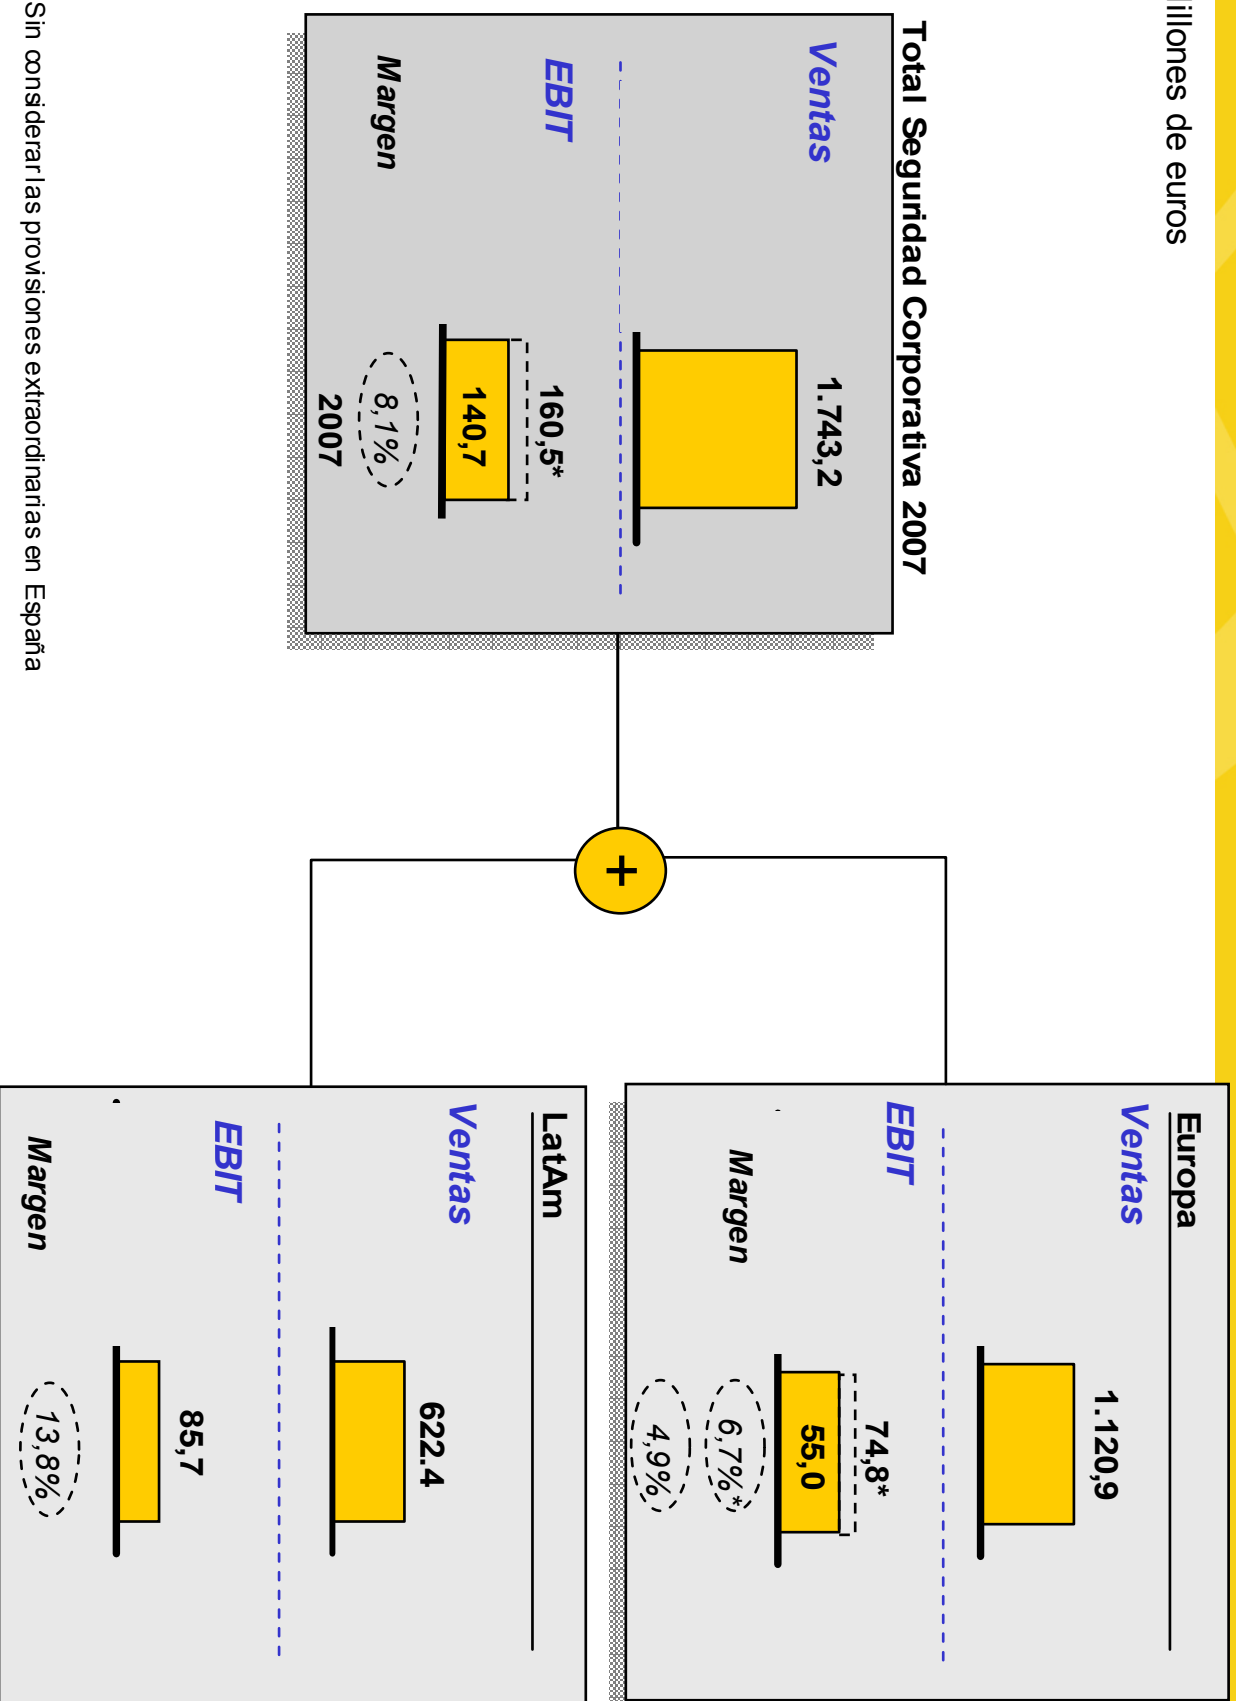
illones de euros

Total Seguridad Corporativa 2007

Ventas

1.743,2

EBIT

160,5*

140,7

Margen

8,1%

2007

+

Europa

Ventas

1.120,9

EBIT

74,8*

55,0

Margen

6,7%*

4,9%

LatAm

Ventas

622.4

EBIT

85,7

Margen

13,8%

Sin considerar las provisiones extraordinarias en España